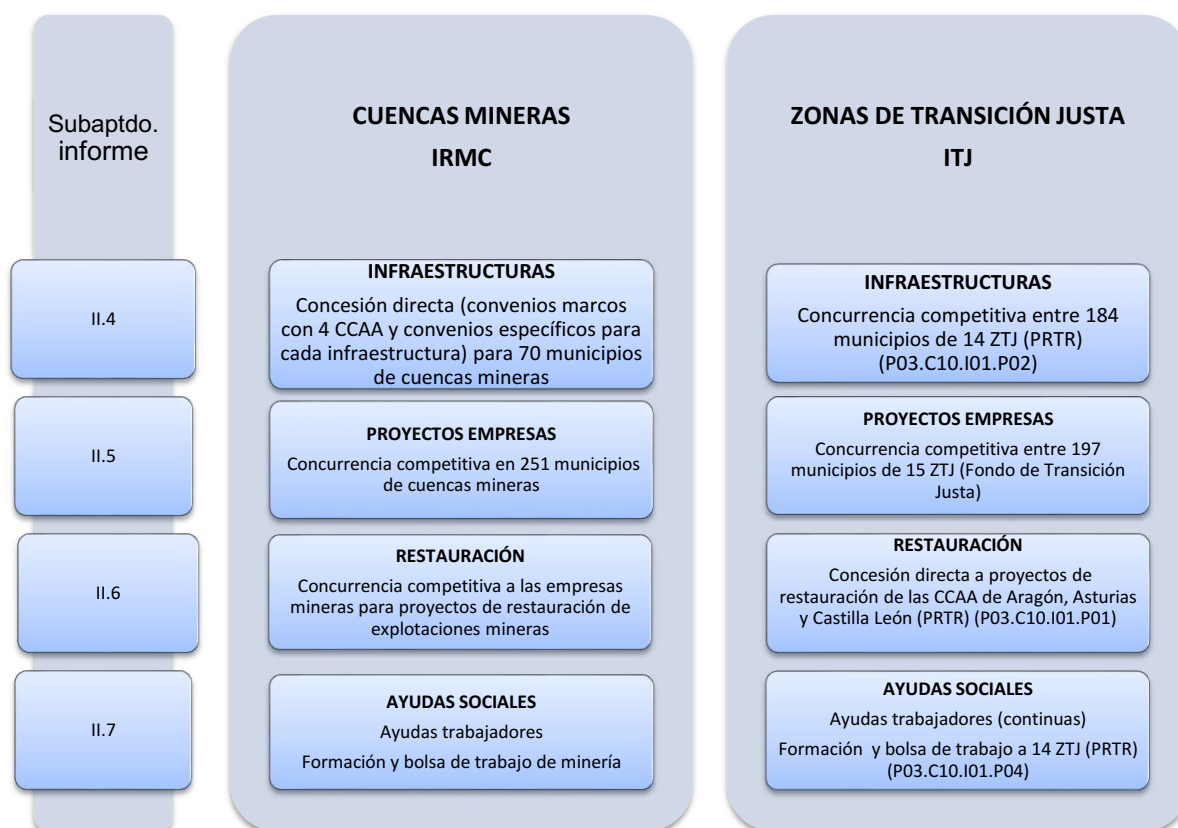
Subaptdo. informe

CUENCAS MINERAS

IRMC

ZONAS DE TRANSICIÓN JUSTA

ITJ

II.4

INFRAESTRUCTURAS

Concesión directa (convenios marcos con 4 CCAA y convenios específicos para cada infraestructura) para 70 municipios de cuencas mineras

INFRAESTRUCTURAS

Concurrencia competitiva entre 184 municipios de 14 ZTJ (PRTR) (P03.C10.I01.P02)

II.5

PROYECTOS EMPRESAS

Concurrencia competitiva en 251 municipios de cuencas mineras

PROYECTOS EMPRESAS

Concurrencia competitiva entre 197 municipios de 15 ZTJ (Fondo de Transición Justa)

II.6

RESTAURACIÓN

Concurrencia competitiva a las empresas mineras para proyectos de restauración de explotaciones mineras

RESTAURACIÓN

Concesión directa a proyectos de restauración de las CCAA de Aragón, Asturias y Castilla León (PRTR) (P03.C10.I01.P01)

II.7

AYUDAS SOCIALES

Ayudas trabajadores

Formación y bolsa de trabajo de minería

AYUDAS SOCIALES

Ayudas trabajadores (continuas)

Formación y bolsa de trabajo a 14 ZTJ (PRTR) (P03.C10.I01.P04)